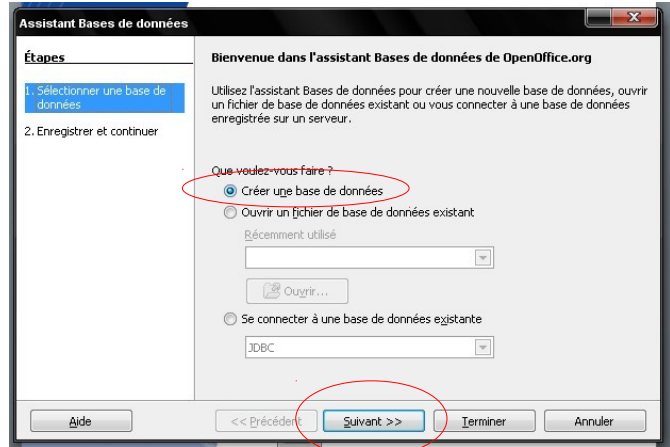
Assistant Bases de données

Étapes

1. Sélectionner une base de données

2. Enregistrer et continuer

Bienvenue dans l'assistant Bases de données de OpenOffice.org

Utilisez l'assistant Bases de données pour créer une nouvelle base de données, ouvrir un fichier de base de données existant ou vous connecter à une base de données enregistrée sur un serveur.

Que voulez-vous faire ?

Créer une base de données

Ouvrir un fichier de base de données existant

Récemment utilisé

Ouvrir...

Se connecter à une base de données existante

JDBC

Aide

<< Précédent

Suivant >>

Terminer

Annuler